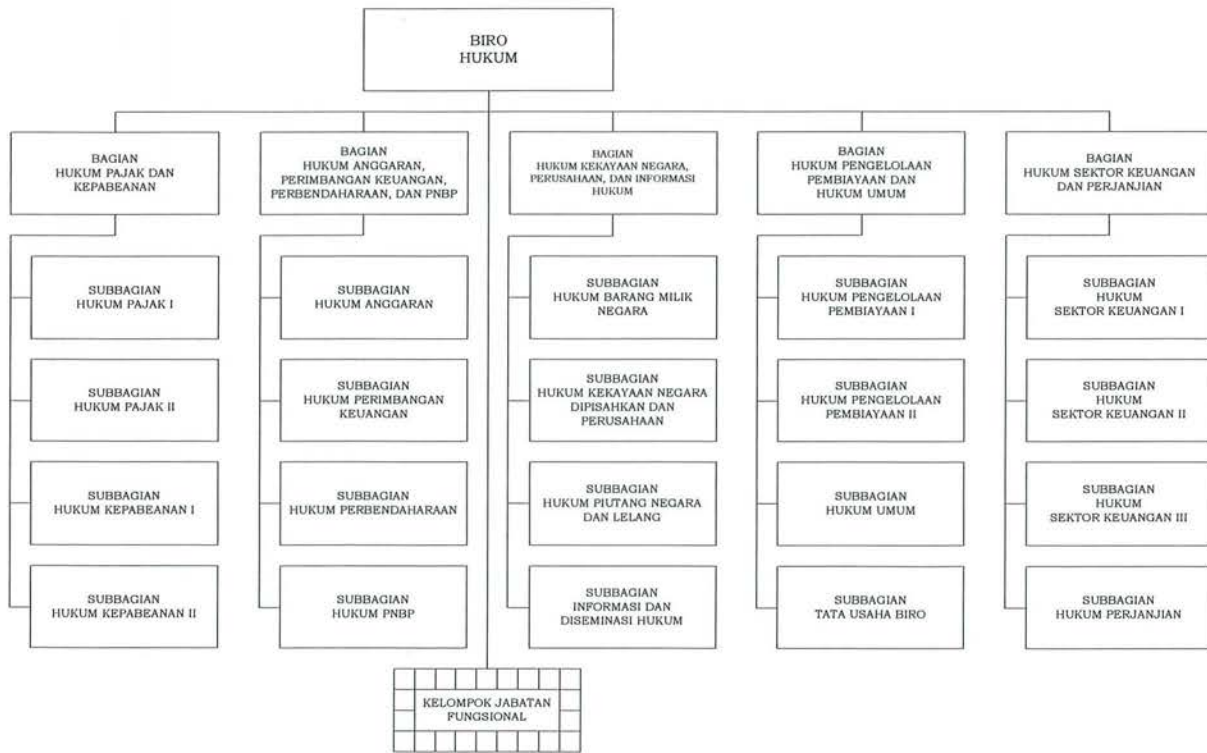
BIRO
HUKUM

BAGIAN
HUKUM PAJAK DAN KEPABEANAN

SUBBAGIAN
HUKUM PAJAK I

SUBBAGIAN
HUKUM PAJAK II

SUBBAGIAN
HUKUM KEPABEANAN I

SUBBAGIAN
HUKUM KEPABEANAN II

BAGIAN
HUKUM ANGGARAN, PERIMBANGAN KEUANGAN, PERBENDAHARAAN, DAN PNBP

SUBBAGIAN
HUKUM ANGGARAN

SUBBAGIAN
HUKUM PERIMBANGAN KEUANGAN

SUBBAGIAN
HUKUM PERBENDAHARAAN

SUBBAGIAN
HUKUM PNBP

BAGIAN
HUKUM KEKAYAAN NEGARA, PERUSAHAAN, DAN INFORMASI HUKUM

SUBBAGIAN
HUKUM BARANG MILIK NEGARA

SUBBAGIAN
HUKUM KEKAYAAN NEGARA DIPISAHKAN DAN PERUSAHAAN

SUBBAGIAN
HUKUM PIUTANG NEGARA DAN LELANG

SUBBAGIAN
INFORMASI DAN DISEMINASI HUKUM

BAGIAN
HUKUM PENGELOLAAN PEMBIAYAAN DAN HUKUM UMUM

SUBBAGIAN
HUKUM PENGELOLAAN PEMBIAYAAN I

SUBBAGIAN
HUKUM PENGELOLAAN PEMBIAYAAN II

SUBBAGIAN
HUKUM UMUM

SUBBAGIAN
TATA USAHA BIRO

BAGIAN
HUKUM SEKTOR KEUANGAN DAN PERJANJIAN

SUBBAGIAN
HUKUM
SEKTOR KEUANGAN I

SUBBAGIAN
HUKUM
SEKTOR KEUANGAN II

SUBBAGIAN
HUKUM
SEKTOR KEUANGAN III

SUBBAGIAN
HUKUM PERJANJIAN

KELOMPOK JABATAN FUNGSIONAL